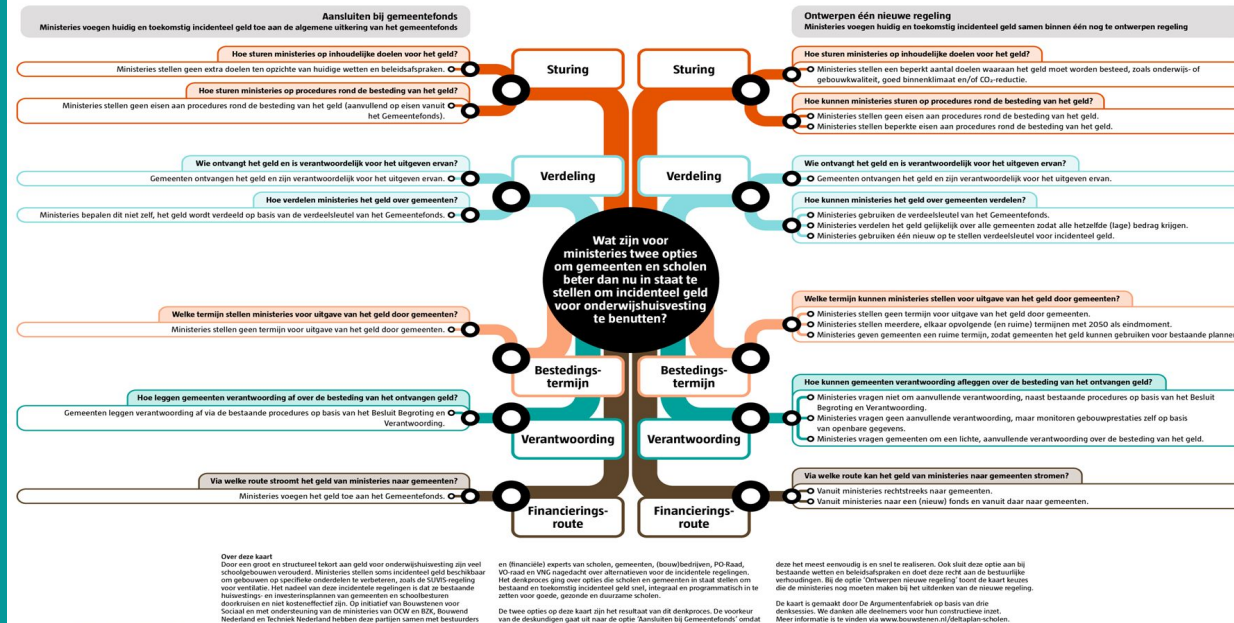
Aansluiten bij gemeentefonds
Ministeries voegen huidig en toekomstig incidenteel geld toe aan de algemene uitkering van het gemeentefonds

Hoe sturen ministeries op inhoudelijke doelen voor het geld?
Ministeries stellen geen extra doelen ten opzichte van huidige wetten en beleidsafspraken.

Hoe sturen ministeries op procedures rond de besteding van het geld?
Ministeries stellen geen eisen aan procedures rond de besteding van het geld (aanvullend op eisen vanuit het Gemeentefonds).

Sturing

Wie ontvangt het geld en is verantwoordelijk voor het uitgeven ervan?
Gemeenten ontvangen het geld en zijn verantwoordelijk voor het uitgeven ervan.

Hoe verdelen ministeries het geld over gemeenten?
Ministeries bepalen dit niet zelf, het geld wordt verdeeld op basis van de verdeelsleutel van het Gemeentefonds.

Verdeling

Welke termijn stellen ministeries voor uitgave van het geld door gemeenten?
Ministeries stellen geen termijn voor uitgave van het geld door gemeenten.

Bestedings-termijn

Hoe leggen gemeenten verantwoording af over de besteding van het ontvangen geld?
Gemeenten leggen verantwoording af via de bestaande procedures op basis van het Besluit Begroting en Verantwoording.

Verantwoording

Via welke route stroomt het geld van ministeries naar gemeenten?
Ministeries voegen het geld toe aan het Gemeentefonds.

Financierings-route

Wat zijn voor ministeries twee opties om gemeenten en scholen beter dan nu in staat te stellen om incidenteel geld voor onderwijshuisvesting te benutten?

Ontwerpen één nieuwe regeling
Ministeries voegen huidig en toekomstig incidenteel geld samen binnen één nog te ontwerpen regeling

Sturing

Hoe sturen ministeries op inhoudelijke doelen voor het geld?
Ministeries stellen een beperkt aantal doelen waaraan het geld moet worden besteed, zoals onderwijs- of gebouwkwaliteit, goed binnenklimaat en/of $CO_2$-reductie.

Hoe kunnen ministeries sturen op procedures rond de besteding van het geld?
Ministeries stellen geen eisen aan procedures rond de besteding van het geld.
Ministeries stellen beperkte eisen aan procedures rond de besteding van het geld.

Verdeling

Wie ontvangt het geld en is verantwoordelijk voor het uitgeven ervan?
Gemeenten ontvangen het geld en zijn verantwoordelijk voor het uitgeven ervan.

Hoe kunnen ministeries het geld over gemeenten verdelen?
Ministeries gebruiken de verdeelsleutel van het Gemeentefonds.
Ministeries verdelen het geld gelijkelijk over alle gemeenten zodat alle hetzelfde (lage) bedrag krijgen.
Ministeries gebruiken één nieuw op te stellen verdeelsleutel voor incidenteel geld.

Bestedings-termijn

Welke termijn kunnen ministeries stellen voor uitgave van het geld door gemeenten?
Ministeries stellen geen termijn voor uitgave van het geld door gemeenten.
Ministeries stellen meerdere, elkaar opvolgende (en ruime) termijnen met 2050 als eindmoment.
Ministeries geven gemeenten een ruime termijn, zodat gemeenten het geld kunnen gebruiken voor bestaande planne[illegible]

Verantwoording

Hoe kunnen gemeenten verantwoording afleggen over de besteding van het ontvangen geld?
Ministeries vragen niet om aanvullende verantwoording, naast bestaande procedures op basis van het Besluit Begroting en Verantwoording.
Ministeries vragen geen aanvullende verantwoording, maar monitoren gebouwprestaties zelf op basis van openbare gegevens.
Ministeries vragen gemeenten om een lichte, aanvullende verantwoording over de besteding van het geld.

Financierings-route

Via welke route kan het geld van ministeries naar gemeenten stromen?
Vanuit ministeries rechtstreeks naar gemeenten.
Vanuit ministeries naar een (nieuw) fonds en vanuit daar naar gemeenten.

Over deze kaart
Door een groot en structureel tekort aan geld voor onderwijshuisvesting zijn veel schoolgebouwen verouderd. Ministeries stellen soms incidenteel geld beschikbaar om gebouwen op specifieke onderdelen te verbeteren, zoals de SUVIS-regeling voor ventilatie. Het nadeel van deze incidentele regelingen is dat ze bestaande huisvestings- en investeringsplannen van gemeenten en schoolbesturen doorkruisen en niet kosteneffectief zijn. Op initiatief van Bouwstenen voor Sociaal en met ondersteuning van de ministeries van OCW en BZK, Bouwend Nederland en Techniek Nederland hebben deze partijen samen met bestuurders en (financiële) experts van scholen, gemeenten, (bouw)bedrijven, PO-Raad, VO-raad en VNG nagedacht over alternatieven voor de incidentele regelingen. Het denkproces ging over opties die scholen en gemeenten in staat stellen om bestaand en toekomstig incidenteel geld snel, integraal en programmatisch in te zetten voor goede, gezonde en duurzame scholen.

De twee opties op deze kaart zijn het resultaat van dit denkproces. De voorkeur van de deskundigen gaat uit naar de optie 'Aansluiten bij Gemeentefonds' omdat deze het meest eenvoudig is en snel te realiseren. Ook sluit deze optie aan bij bestaande wetten en beleidsafspraken en doet deze recht aan de bestuurlijke verhoudingen. Bij de optie 'Ontwerpen nieuwe regeling' toont de kaart keuzes die de ministeries nog moeten maken bij het uitdenken van de nieuwe regeling.

De kaart is gemaakt door De Argumentenfabriek op basis van drie denksessies. We danken alle deelnemers voor hun constructieve inzet. Meer informatie is te vinden via www.bouwstenen.nl/deltaplan-scholen.